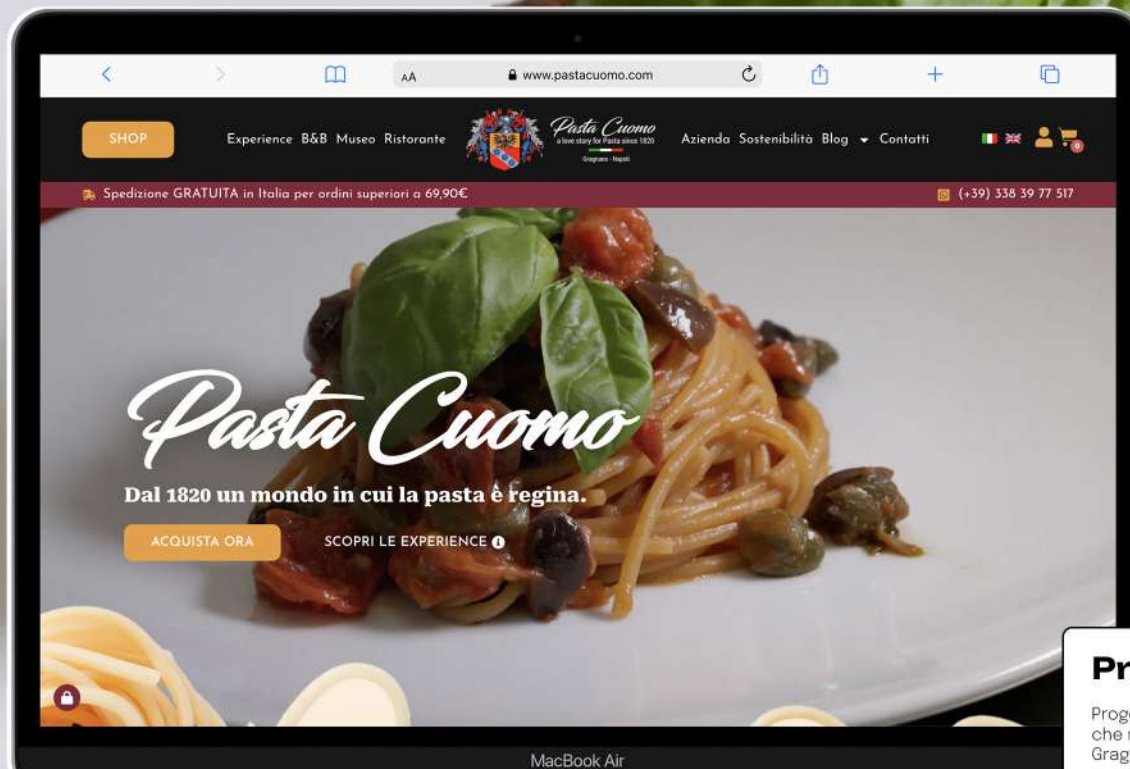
AA www.pastacuomo.com

SHOP Experience B&B Museo Ristorante

Pasta Cuomo
a love story for Pasta since 1820
Gragnano - Napoli

Azienda Sostenibilità Blog Contatti

0

Spedizione GRATUITA in Italia per ordini superiori a 69,90€

(+39) 338 39 77 517

Pasta Cuomo

Dal 1820 un mondo in cui la pasta è regina.

ACQUISTA ORA

SCOPRI LE EXPERIENCE

Pr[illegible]

Proge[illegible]
che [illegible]
Grag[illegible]

MacBook Air